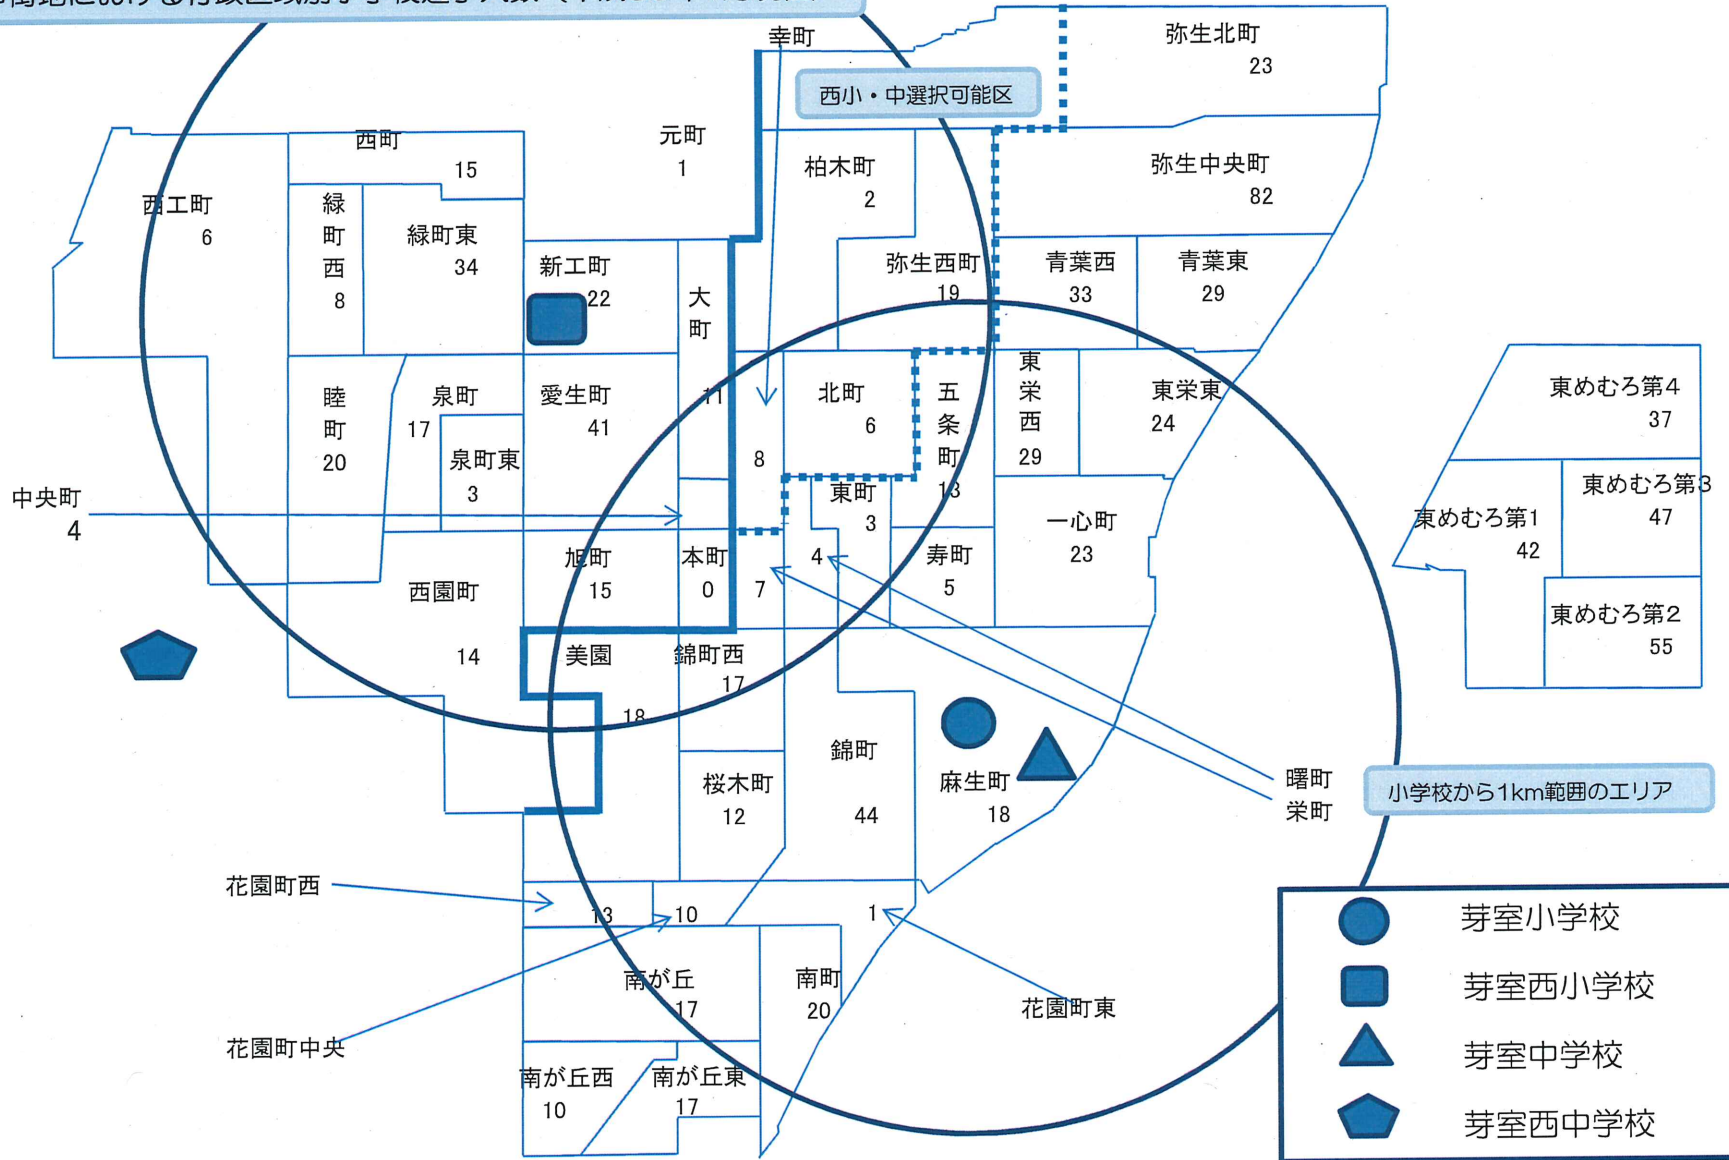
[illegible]

幸町

西小・中選択可能区

弥生北町
23

西町
15

元町
1

柏木町
2

弥生中央町
82

西工町
6

緑町西
8

緑町東
34

新工町
22

大町

弥生西町
19

青葉西
33

青葉東
29

睦町
20

泉町
17

泉町東
3

愛生町
41

11

8

北町
6

五条町
13

東栄西
29

東栄東
24

東めむろ第4
37

中央町
4

東町
3

一心町
23

東めむろ第3
47

東めむろ第1
42

旭町
15

本町
0

7

4

寿町
5

西園町
14

美園

錦町西
17

18

東めむろ第2
55

錦町
44

麻生町
18

桜木町
12

曙町
栄町

小学校から1km範囲のエリア

花園町西

13

10

1

芽室小学校

芽室西小学校

南が丘
17

南町
20

花園町東

芽室中学校

花園町中央

南が丘西
10

南が丘東
17

芽室西中学校